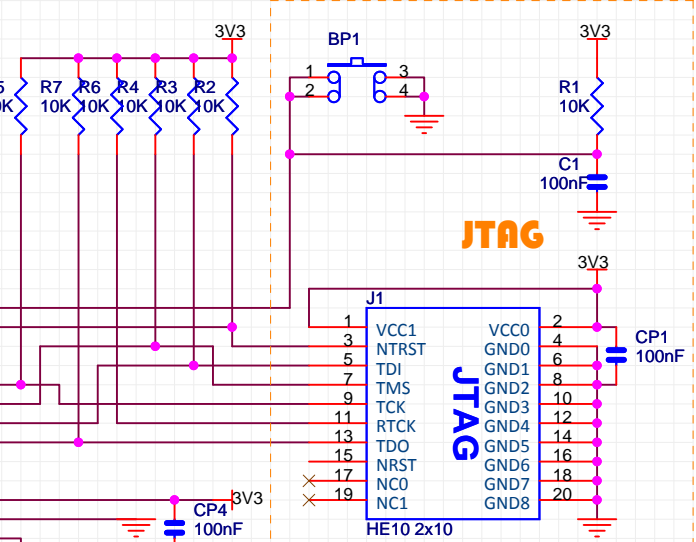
3V3
5
0K
R7
10K
R6
10K
R4
10K
R3
10K
R2
10K
BP1
1
2
3
4
3V3
R1
10K
C1
100nF
JTAG
3V3
J1
1
3
5
7
9
11
13
15
17
19
VCC1
NTRST
TDI
TMS
TCK
RTCK
TDO
NRST
NC0
NC1
JTAG
VCC0
GND0
GND1
GND2
GND3
GND4
GND5
GND6
GND7
GND8
2
4
6
8
10
12
14
16
18
20
CP1
100nF
HE10 2x10
3V3
CP4
100nF